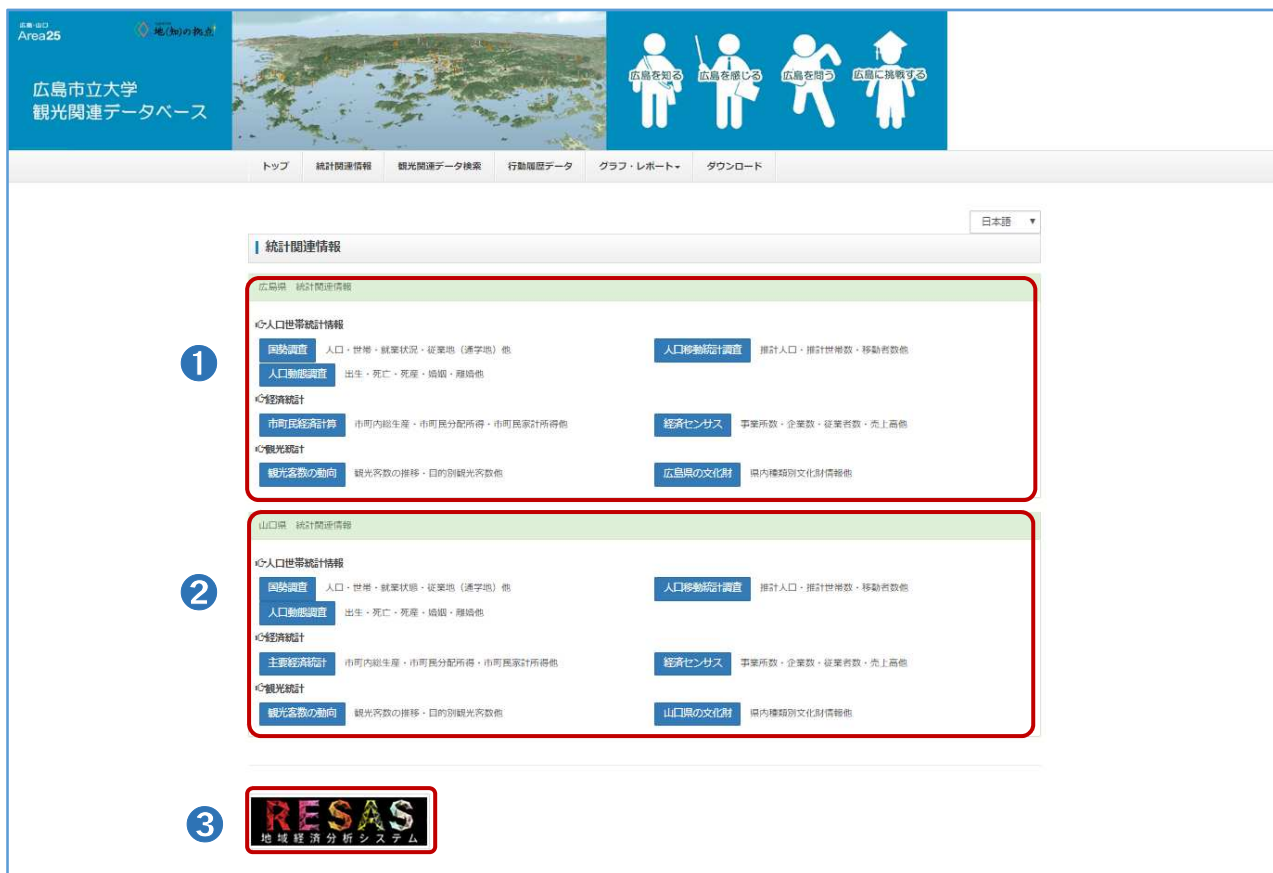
広島・山口
Area25
地(知)の拠点

広島市立大学
観光関連データベース

広島を知る
広島を感じる
広島を問う
広島に挑戦する

トップ　統計関連情報　観光関連データ検索　行動履歴データ　グラフ・レポート▾　ダウンロード

日本語 ▾

統計関連情報

広島県　統計関連情報

人口世帯統計情報
国勢調査　人口・世帯・就業状況・従業地（通学地）他
人口移動統計調査　推計人口・推計世帯数・移動者数他
人口動態調査　出生・死亡・死産・婚姻・離婚他
経済統計
市町民経済計算　市町内総生産・市町民分配所得・市町民家計所得他
経済センサス　事業所数・企業数・従業者数・売上高他
観光統計
観光客数の動向　観光客数の推移・目的別観光客数他
広島県の文化財　県内種類別文化財情報他

❶

山口県　統計関連情報

人口世帯統計情報
国勢調査　人口・世帯・就業状態・従業地（通学地）他
人口移動統計調査　推計人口・推計世帯数・移動者数他
人口動態調査　出生・死亡・死産・婚姻・離婚他
経済統計
主要経済統計　市町内総生産・市町民分配所得・市町民家計所得他
経済センサス　事業所数・企業数・従業者数・売上高他
観光統計
観光客数の動向　観光客数の推移・目的別観光客数他
山口県の文化財　県内種類別文化財情報他

❷

❸
RESAS
地域経済分析システム